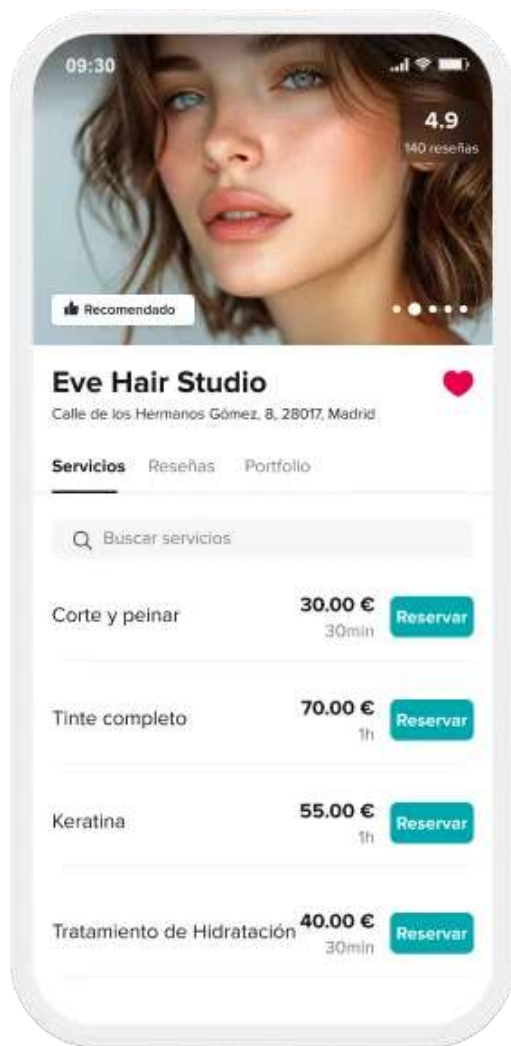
09:30

4.9
140 reseñas

Recomendado

Eve Hair Studio
Calle de los Hermanos Gómez, 8, 28017, Madrid

Servicios Reseñas Portfolio

Buscar servicios

Corte y peinar 30.00 € 30min Reservar

Tinte completo 70.00 € 1h Reservar

Keratina 55.00 € 1h Reservar

Tratamiento de Hidratación 40.00 € 30min Reservar